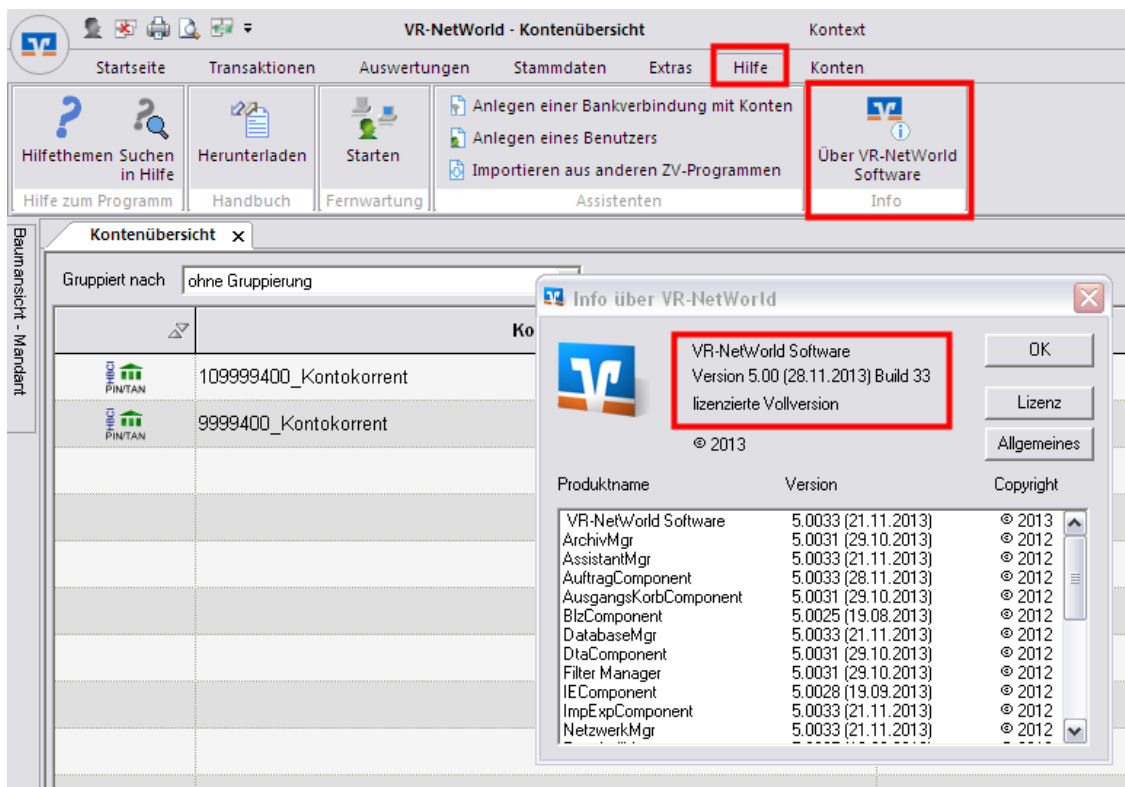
VR-NetWorld - Kontenübersicht

Kontext

Startseite Transaktionen Auswertungen Stammdaten Extras Hilfe Konten

Hilfethemen Suchen in Hilfe
Hilfe zum Programm

Herunterladen
Handbuch

Starten
Fernwartung

Anlegen einer Bankverbindung mit Konten
Anlegen eines Benutzers
Importieren aus anderen ZV-Programmen
Assistenten

Über VR-NetWorld Software
Info

Baumansicht - Mandant

Kontenübersicht ×

Gruppiert nach ohne Gruppierung

Ko

HBCI PIN/TAN 109999400_Kontokorrent
HBCI PIN/TAN 9999400_Kontokorrent

Info über VR-NetWorld

VR-NetWorld Software
Version 5.00 (28.11.2013) Build 33
lizenzierte Vollversion

© 2013

OK
Lizenz
Allgemeines

| Produktname | Version | Copyright |
|---|---|---|
| VR-NetWorld Software | 5.0033 (21.11.2013) | © 2013 |
| ArchivMgr | 5.0031 (29.10.2013) | © 2012 |
| AssistantMgr | 5.0033 (21.11.2013) | © 2012 |
| AuftragComponent | 5.0033 (28.11.2013) | © 2012 |
| AusgangsKorbComponent | 5.0031 (29.10.2013) | © 2012 |
| BlzComponent | 5.0025 (19.08.2013) | © 2012 |
| DatabaseMgr | 5.0033 (21.11.2013) | © 2012 |
| DtaComponent | 5.0031 (29.10.2013) | © 2012 |
| Filter Manager | 5.0031 (29.10.2013) | © 2012 |
| IEComponent | 5.0028 (19.09.2013) | © 2012 |
| ImpExpComponent | 5.0033 (21.11.2013) | © 2012 |
| NetzwerkMgr | 5.0033 (21.11.2013) | © 2012 |